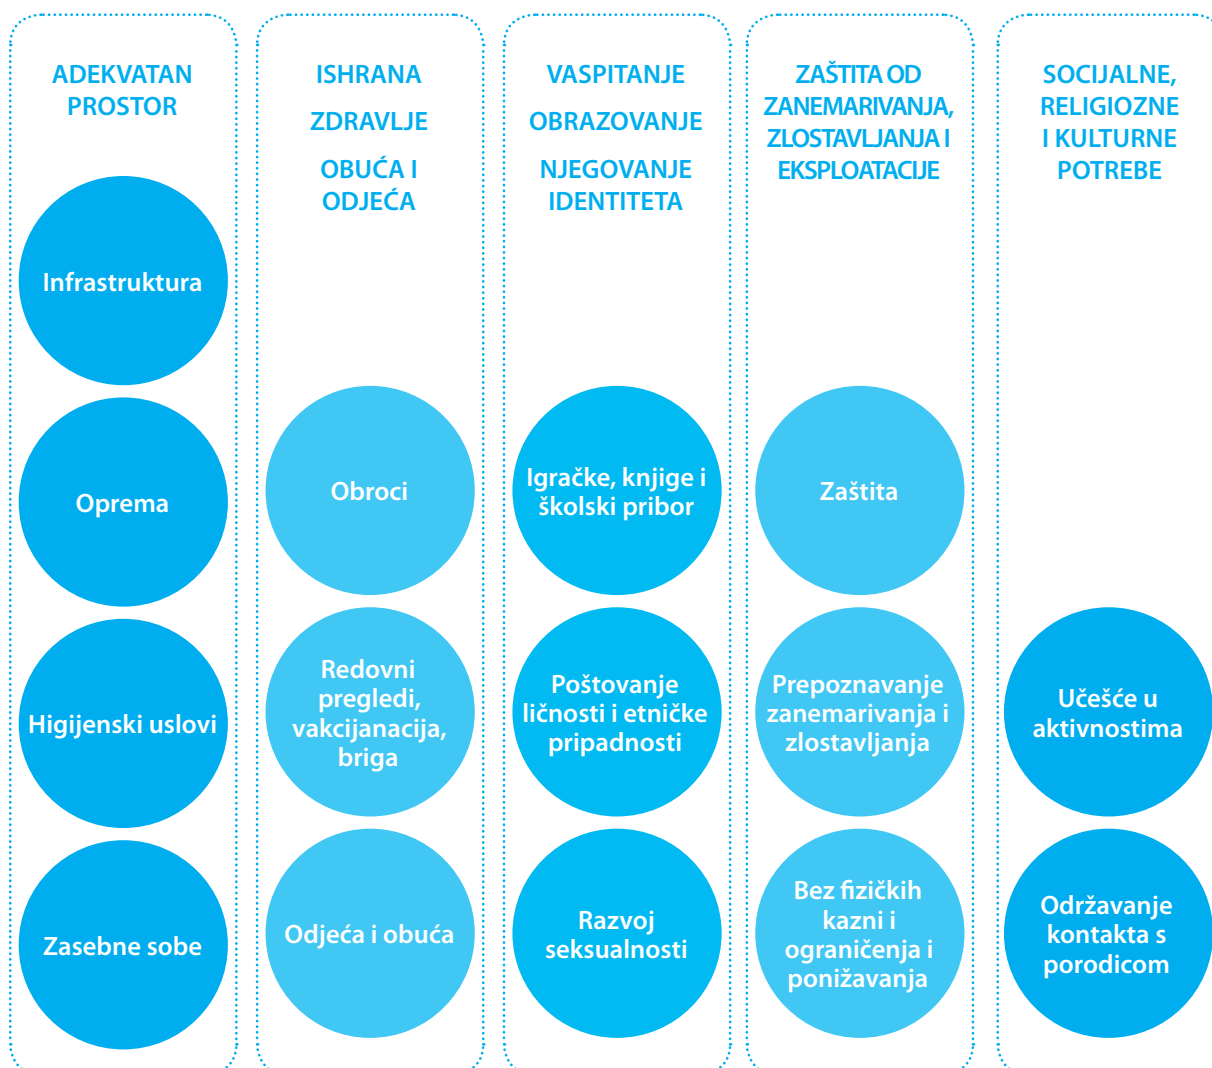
ADEKVATAN PROSTOR

Infrastruktura

Oprema

Higijenski uslovi

Zasebne sobe

ISHRANA

ZDRAVLJE

OBUĆA I ODJEĆA

Obroci

Redovni pregledi, vakcijanacija, briga

Odjeća i obuća

VASPITANJE

OBRAZOVANJE

NJEGOVANJE IDENTITETA

Igračke, knjige i školski pribor

Poštovanje ličnosti i etničke pripadnosti

Razvoj seksualnosti

ZAŠTITA OD ZANEMARIVANJA, ZLOSTAVLJANJA I EKSPLOATACIJE

Zaštita

Prepoznavanje zanemarivanja i zlostavljanja

Bez fizičkih kazni i ograničenja i ponižavanja

SOCIJALNE, RELIGIOZNE I KULTURNE POTREBE

Učešće u aktivnostima

Održavanje kontakta s porodicom